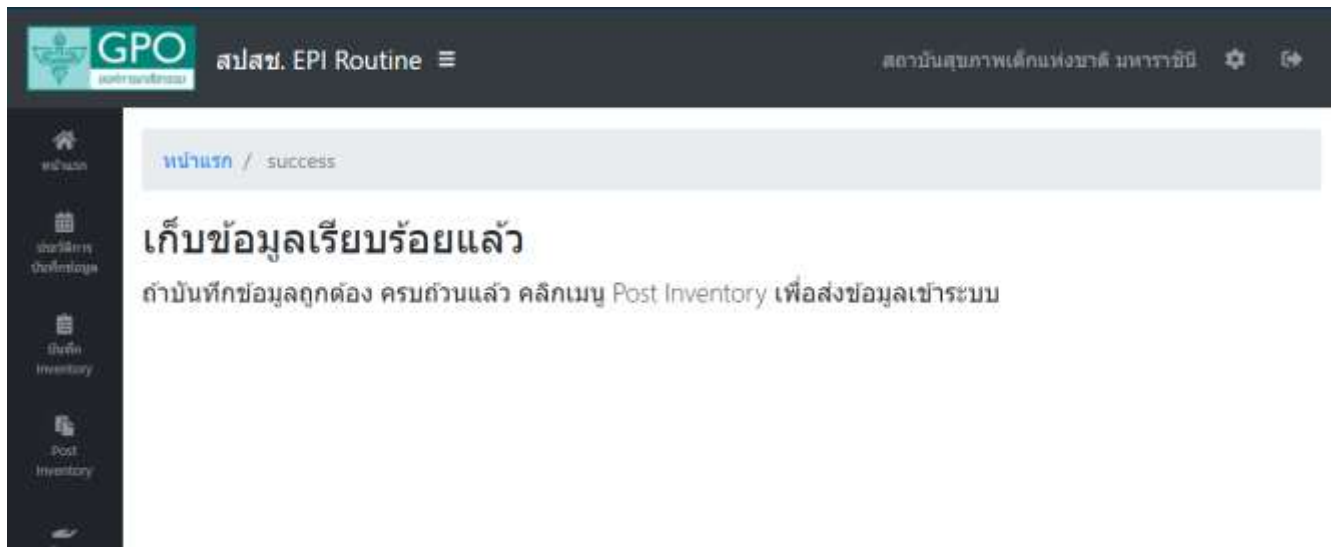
GPO
องค์การเภสัชกรรม

สปสช. EPI Routine ≡

สถาบันสุขภาพเด็กแห่งชาติ มหาราชินี

หน้าแรก

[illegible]

บันทึก Inventory

Post Inventory

หน้าแรก / success

เก็บข้อมูลเรียบร้อยแล้ว

ถ้าบันทึกข้อมูลถูกต้อง ครบถ้วนแล้ว คลิกเมนู Post Inventory เพื่อส่งข้อมูลเข้าระบบ